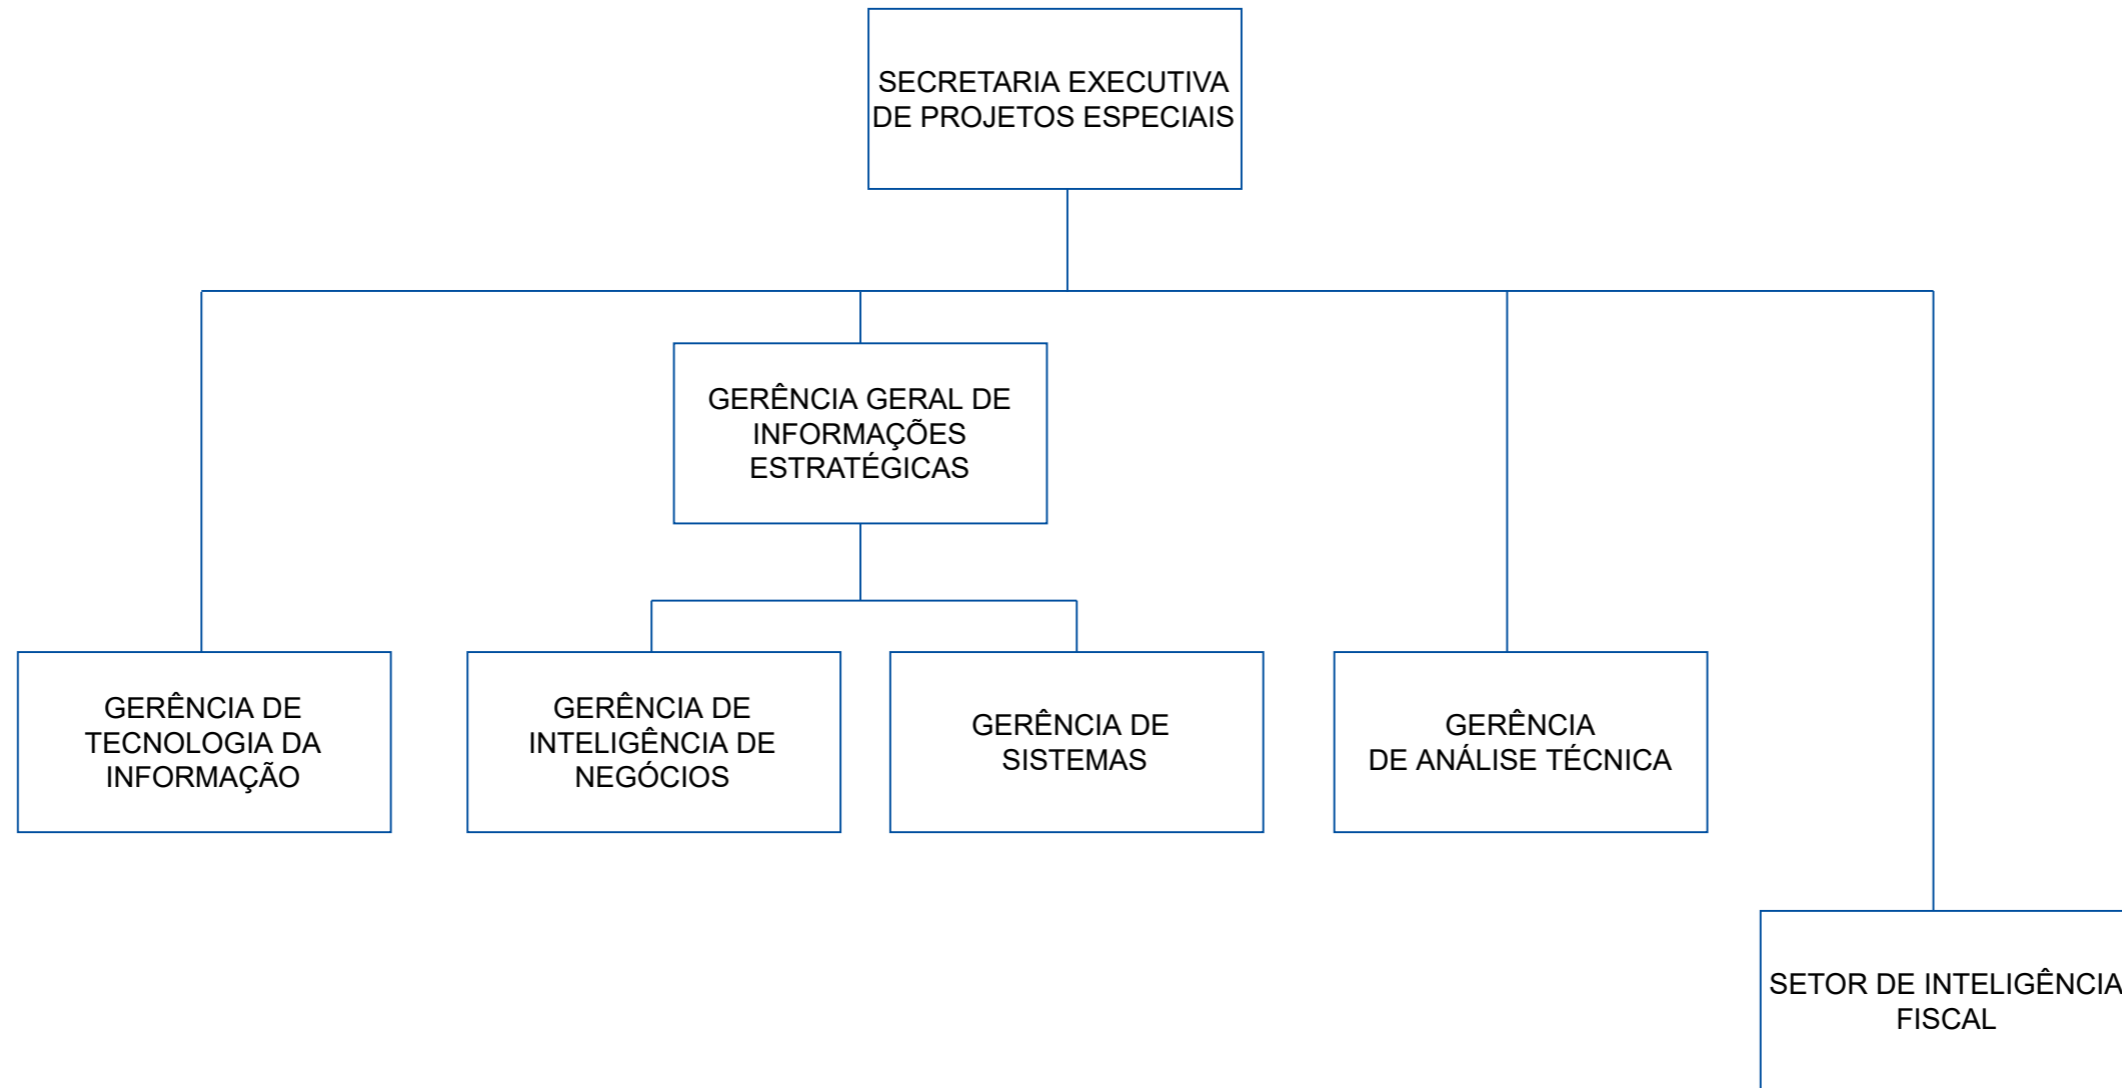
SECRETARIA EXECUTIVA DE PROJETOS ESPECIAIS

GERÊNCIA GERAL DE INFORMAÇÕES ESTRATÉGICAS

GERÊNCIA DE TECNOLOGIA DA INFORMAÇÃO

GERÊNCIA DE INTELIGÊNCIA DE NEGÓCIOS

GERÊNCIA DE SISTEMAS

GERÊNCIA DE ANÁLISE TÉCNICA

SETOR DE INTELIGÊNCIA FISCAL